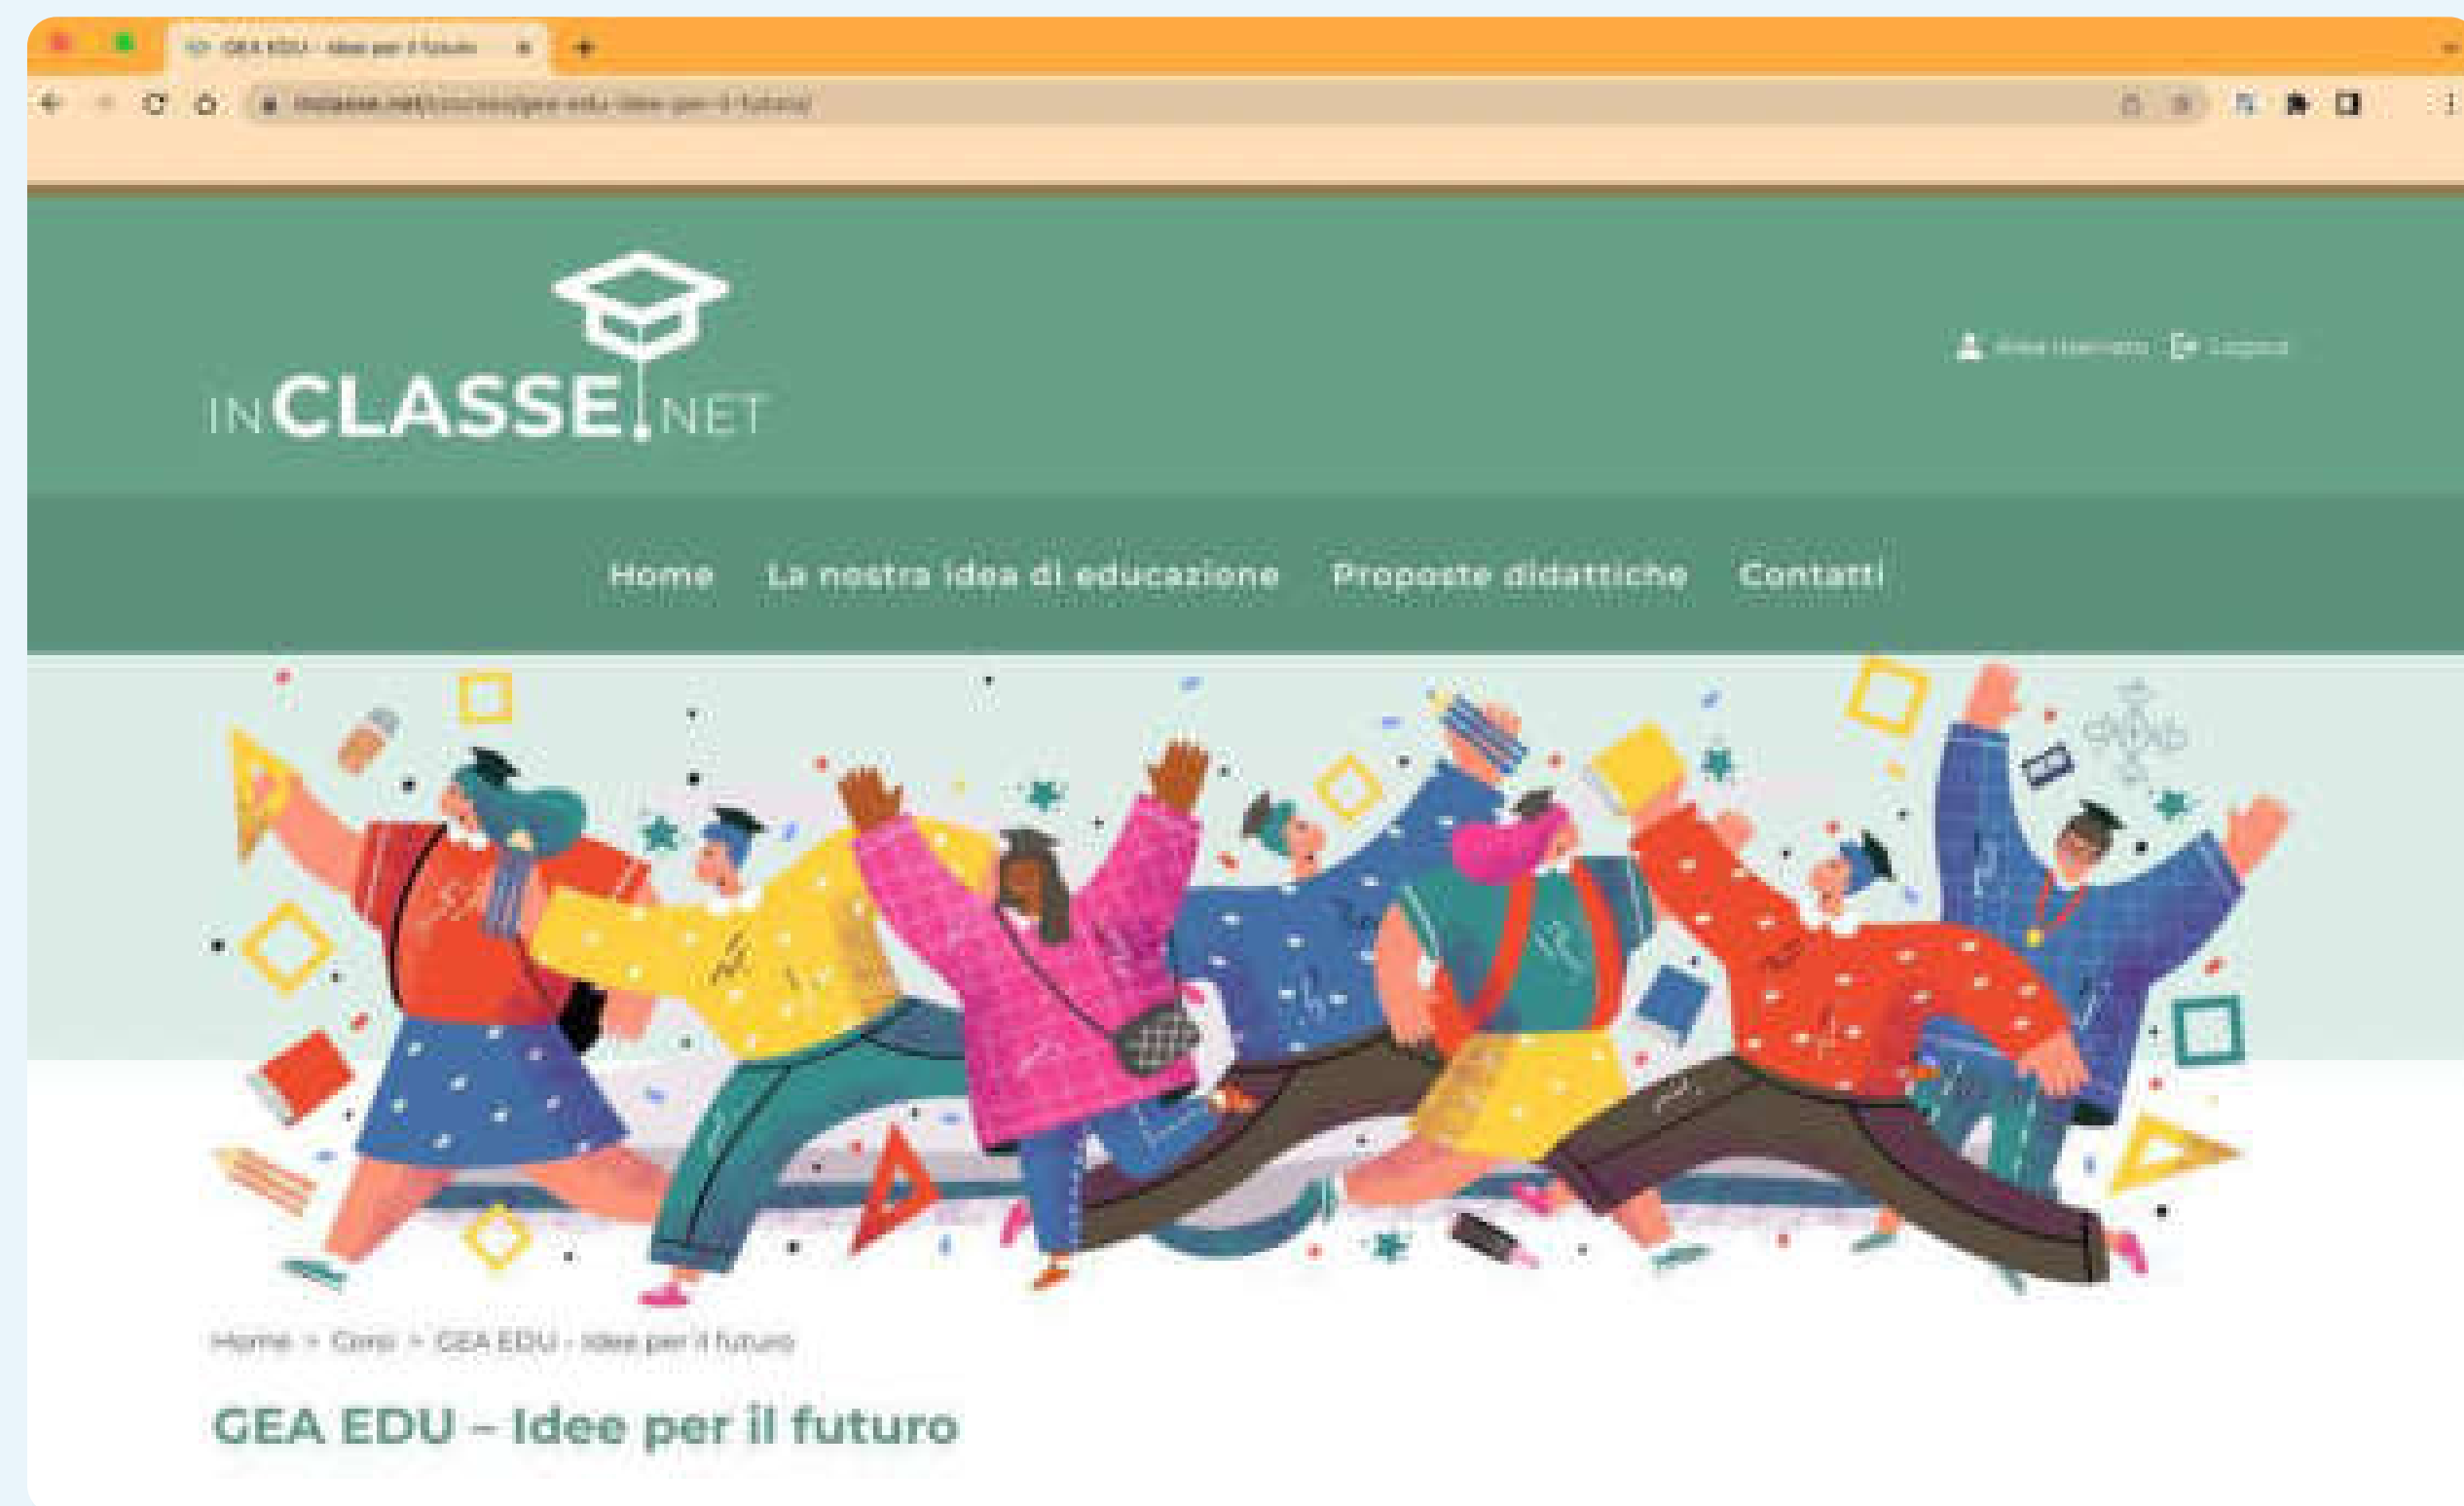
GEA EDU - Idee per il futuro

inclasse.net/corsi/gea-edu-idee-per-il-futuro/

INCLASSE.NET

Area riservata Logout

Home La nostra idea di educazione Proposte didattiche Contatti

Home > Corsi > GEA EDU - Idee per il futuro

GEA EDU – Idee per il futuro